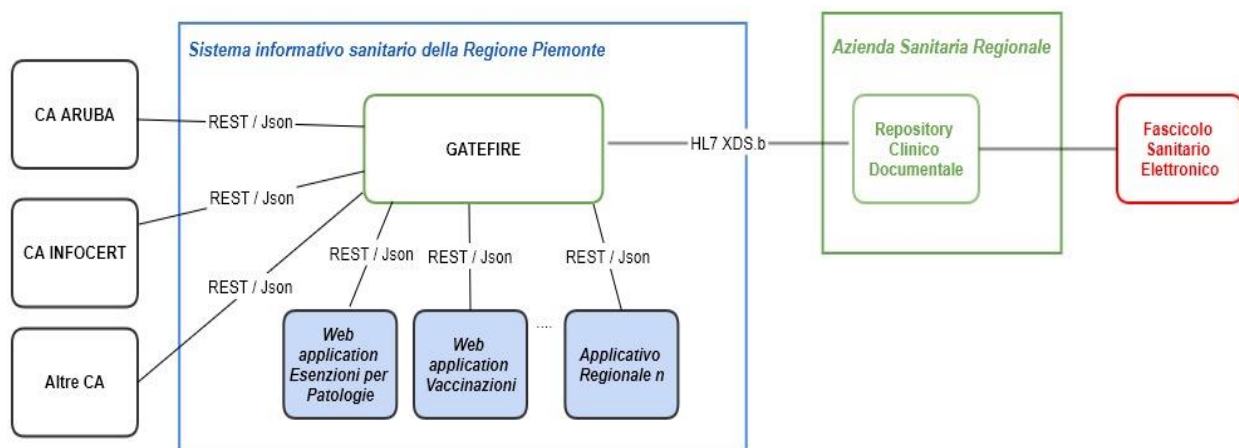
Sistema informativo sanitario della Regione Piemonte

Azienda Sanitaria Regionale

CA ARUBA

REST / Json

GATEFIRE

HL7 XDS.b

Repository Clinico Documentale

Fascicolo Sanitario Elettronico

REST / Json

CA INFOCERT

REST / Json

REST / Json

REST / Json

REST / Json

Altre CA

Web application Esenzioni per Patologie

Web application Vaccinazioni

....

Applicativo Regionale n